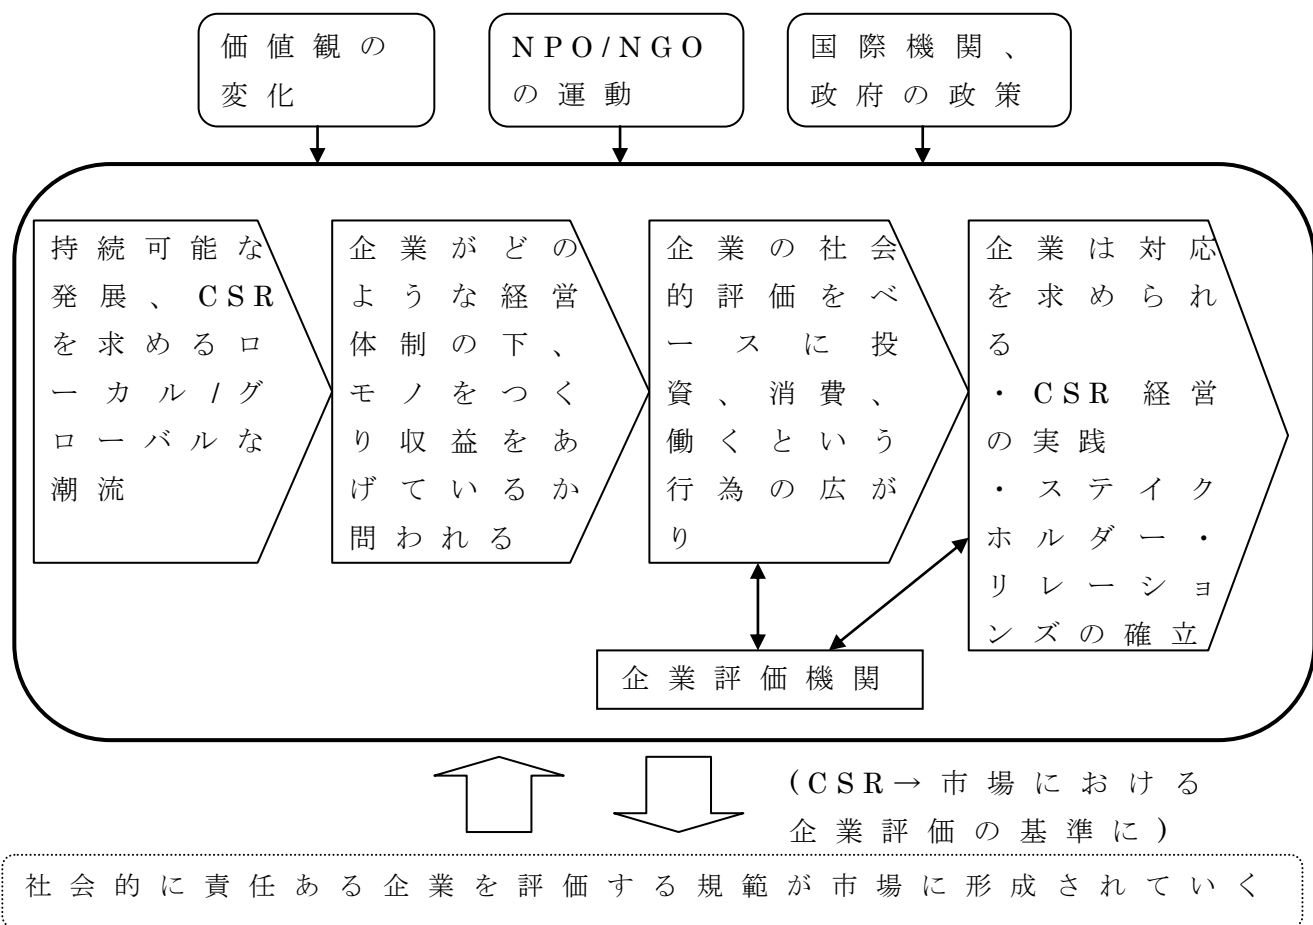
価値観の変化

NPO/NGOの運動

国際機関、政府の政策

持続可能な発展、CSRを求めるローカル/グローバルな潮流

企業がどのような経営体制の下、モノをつくり収益をあげているか問われる

企業の社会的評価をベースに投資、消費、働くという行為の広がり

企業は対応を求められる
・CSR経営の実践
・ステイクホルダー・リレーションズの確立

企業評価機関

(CSR→市場における企業評価の基準に)

社会的に責任ある企業を評価する規範が市場に形成されていく